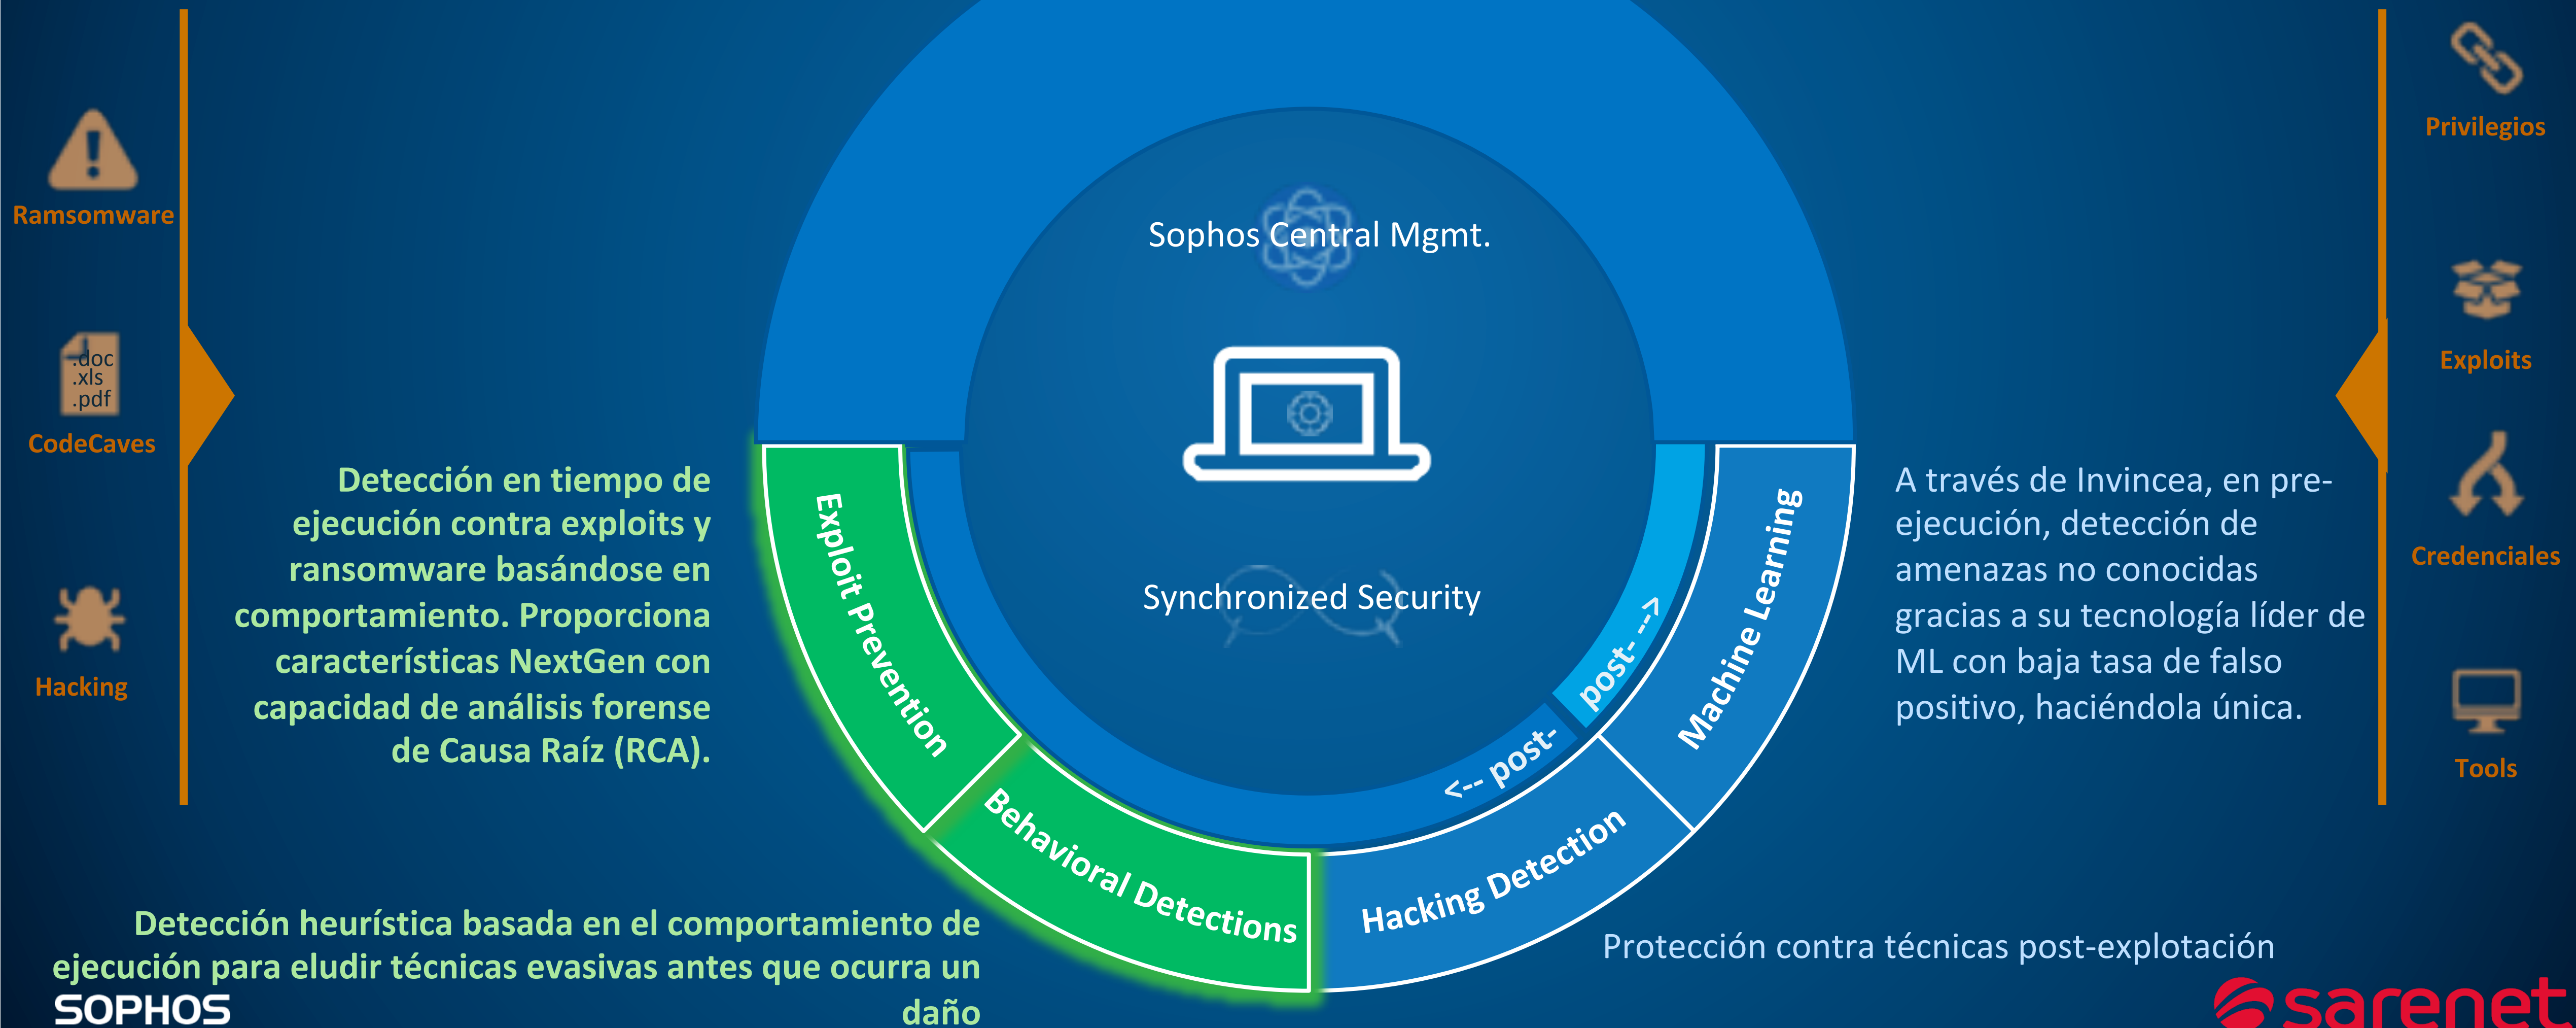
Ramsomware

.doc
.xls
.pdf
CodeCaves

Hacking

Detección en tiempo de ejecución contra exploits y ransomware basándose en comportamiento. Proporciona características NextGen con capacidad de análisis forense de Causa Raíz (RCA).

Sophos Central Mgmt.

Synchronized Security

Exploit Prevention

Behavioral Detections

<-- post-

post- -->

Hacking Detection

Machine Learning

A través de Invincea, en pre-ejecución, detección de amenazas no conocidas gracias a su tecnología líder de ML con baja tasa de falso positivo, haciéndola única.

Privilegios

Exploits

Credenciales

Tools

Detección heurística basada en el comportamiento de ejecución para eludir técnicas evasivas antes que ocurra un daño

Protección contra técnicas post-explotación

SOPHOS

sarenet